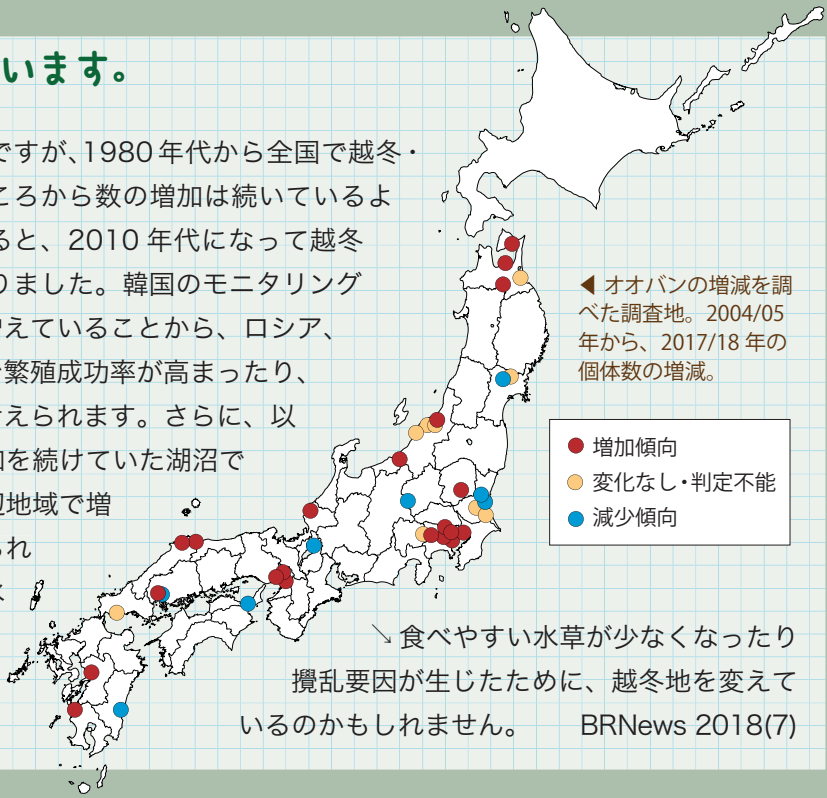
います。

ですが、1980年代から全国で越冬・ころから数の増加は続いているよると、2010年代になって越冬りました。韓国のモニタリングえていることから、ロシア、繁殖成功率が高まったり、えられます。さらに、以を続けていた湖沼で地域で増れ

◀ オオバンの増減を調べた調査地。2004/05年から、2017/18年の個体数の増減。

増加傾向
変化なし・判定不能
減少傾向

↘ 食べやすい水草が少なくなったり撹乱要因が生じたために、越冬地を変えているのかもしれません。 BRNews 2018(7)